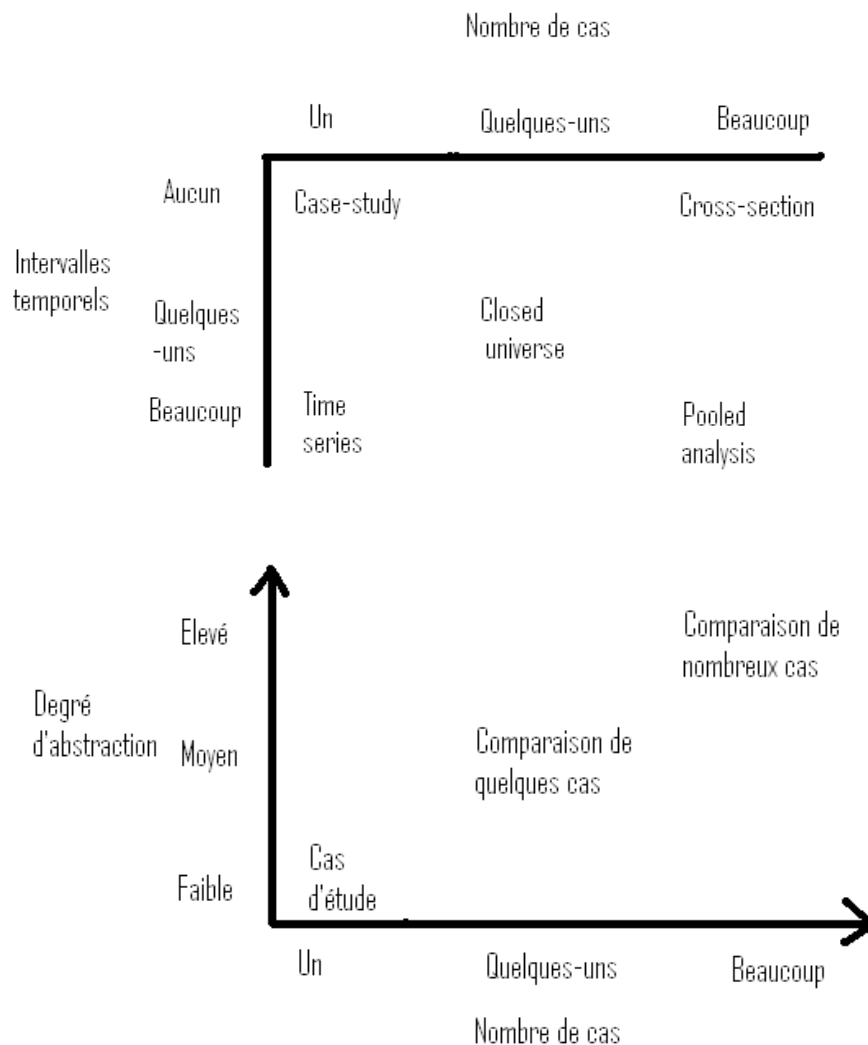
Nombre de cas

Un Quelques-uns Beaucoup

Aucun Case-study Cross-section

Intervalles temporels

Quelques -uns Closed universe

Beaucoup Time series Pooled analysis

Elevé Comparaison de nombreux cas

Degré d'abstraction

Moyen Comparaison de quelques cas

Faible Cas d'étude

Un Quelques-uns Beaucoup

Nombre de cas